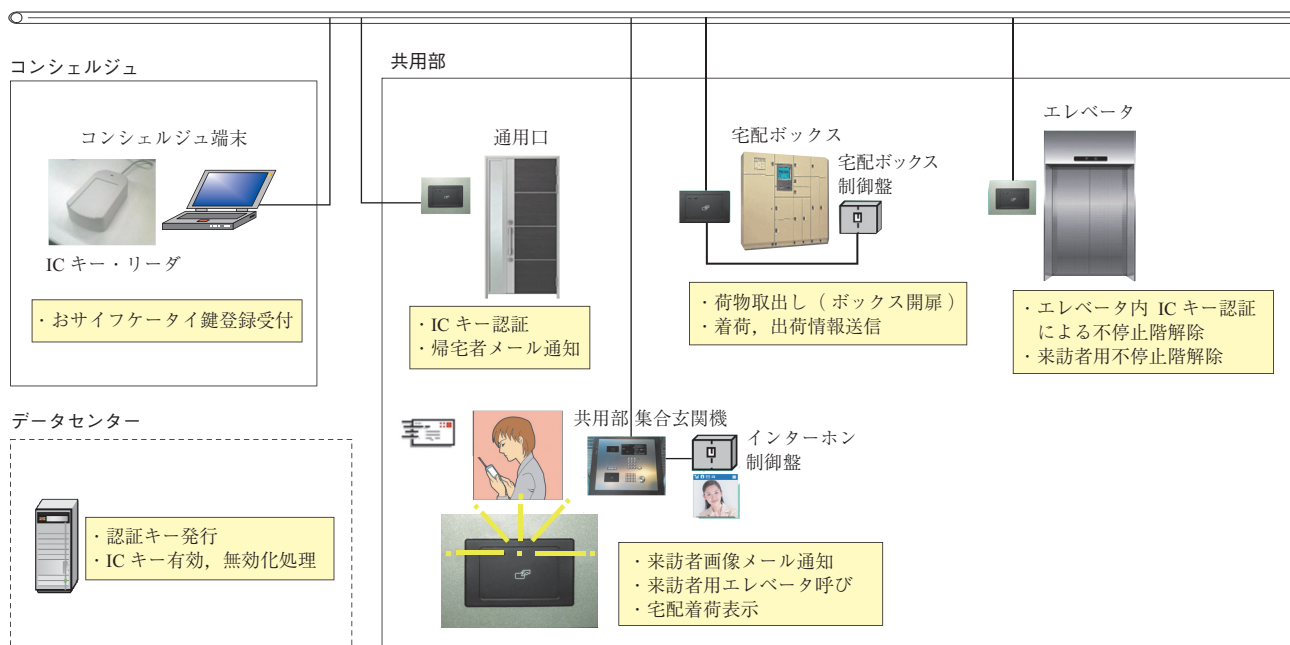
コンシェルジュ

コンシェルジュ端末

IC キー・リーダ

・おサイフケータイ鍵登録受付

データセンター

・認証キー発行
・IC キー有効，無効化処理

共用部

通用口

・IC キー認証
・帰宅者メール通知

宅配ボックス

宅配ボックス制御盤

・荷物取出し（ボックス開扉）
・着荷，出荷情報送信

エレベータ

・エレベータ内 IC キー認証による不停止階解除
・来訪者用不停止階解除

共用部 集合玄関機

インターホン制御盤

・来訪者画像メール通知
・来訪者用エレベータ呼び
・宅配着荷表示